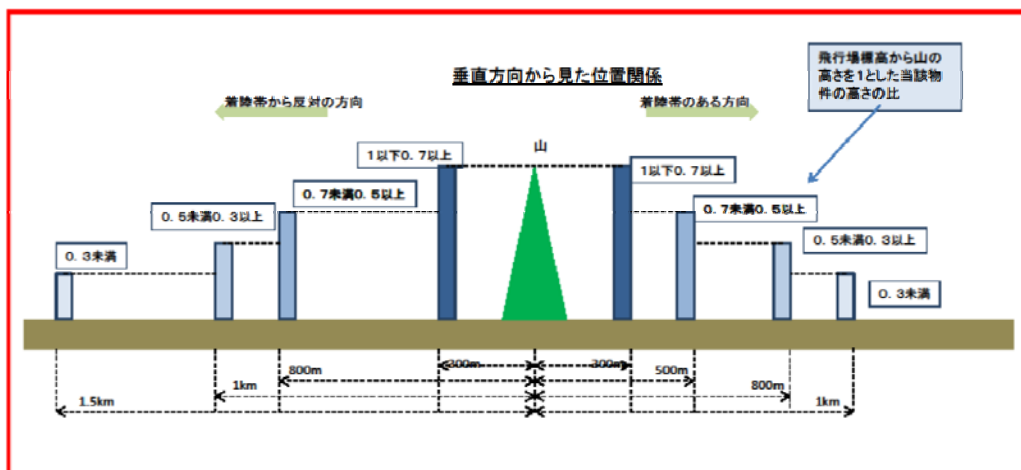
垂直方向から見た位置関係

飛行場標高から山の高さを1とした当該物件の高さの比

着陸帯から反対の方向

着陸帯のある方向

山

1以下0.7以上

1以下0.7以上

0.7未満0.5以上

0.7未満0.5以上

0.5未満0.3以上

0.5未満0.3以上

0.3未満

0.3未満

300m

300m

800m

500m

1km

800m

1.5km

1km